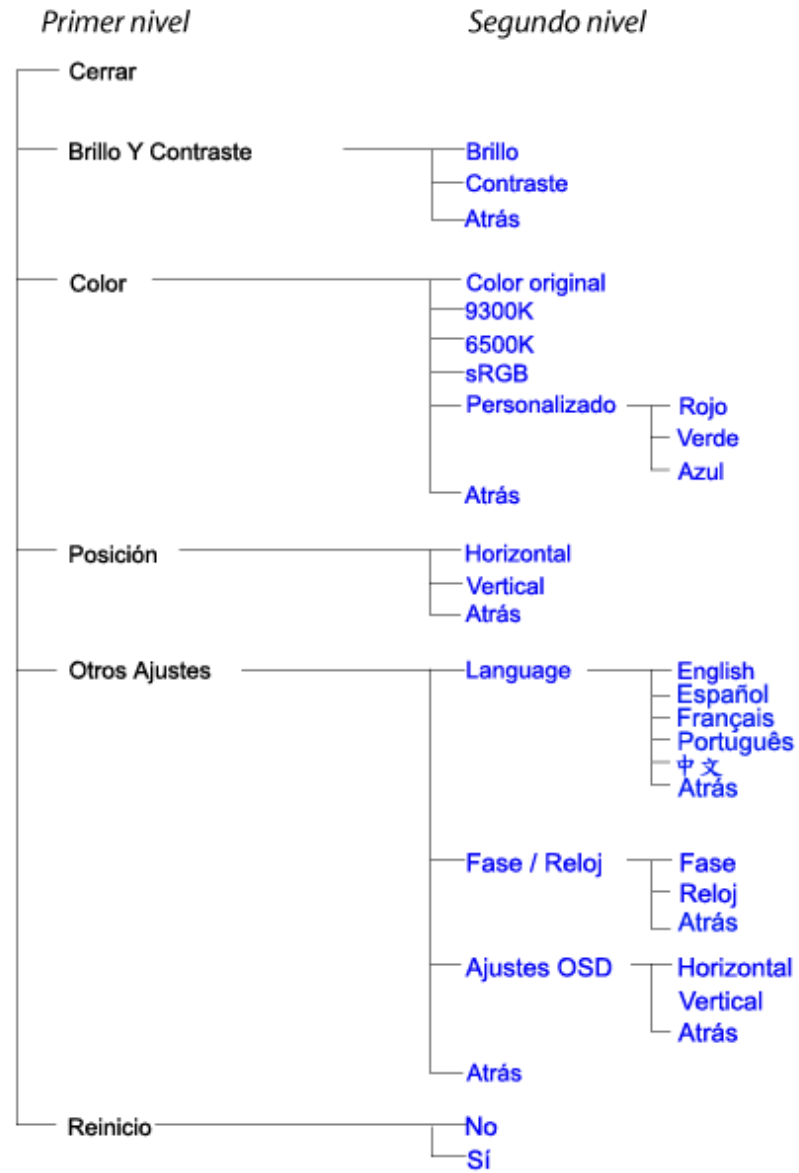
Primer nivel

Segundo nivel

Cerrar

Brillo Y Contraste

Brillo
Contraste
Atrás

Color

Color original
9300K
6500K
sRGB
Personalizado

Rojo
Verde
Azul

Atrás

Posición

Horizontal
Vertical
Atrás

Otros Ajustes

Language

English
Español
Français
Português
中文
Atrás

Fase / Reloj

Fase
Reloj
Atrás

Ajustes OSD

Horizontal
Vertical
Atrás

Atrás

Reinicio

No
Sí